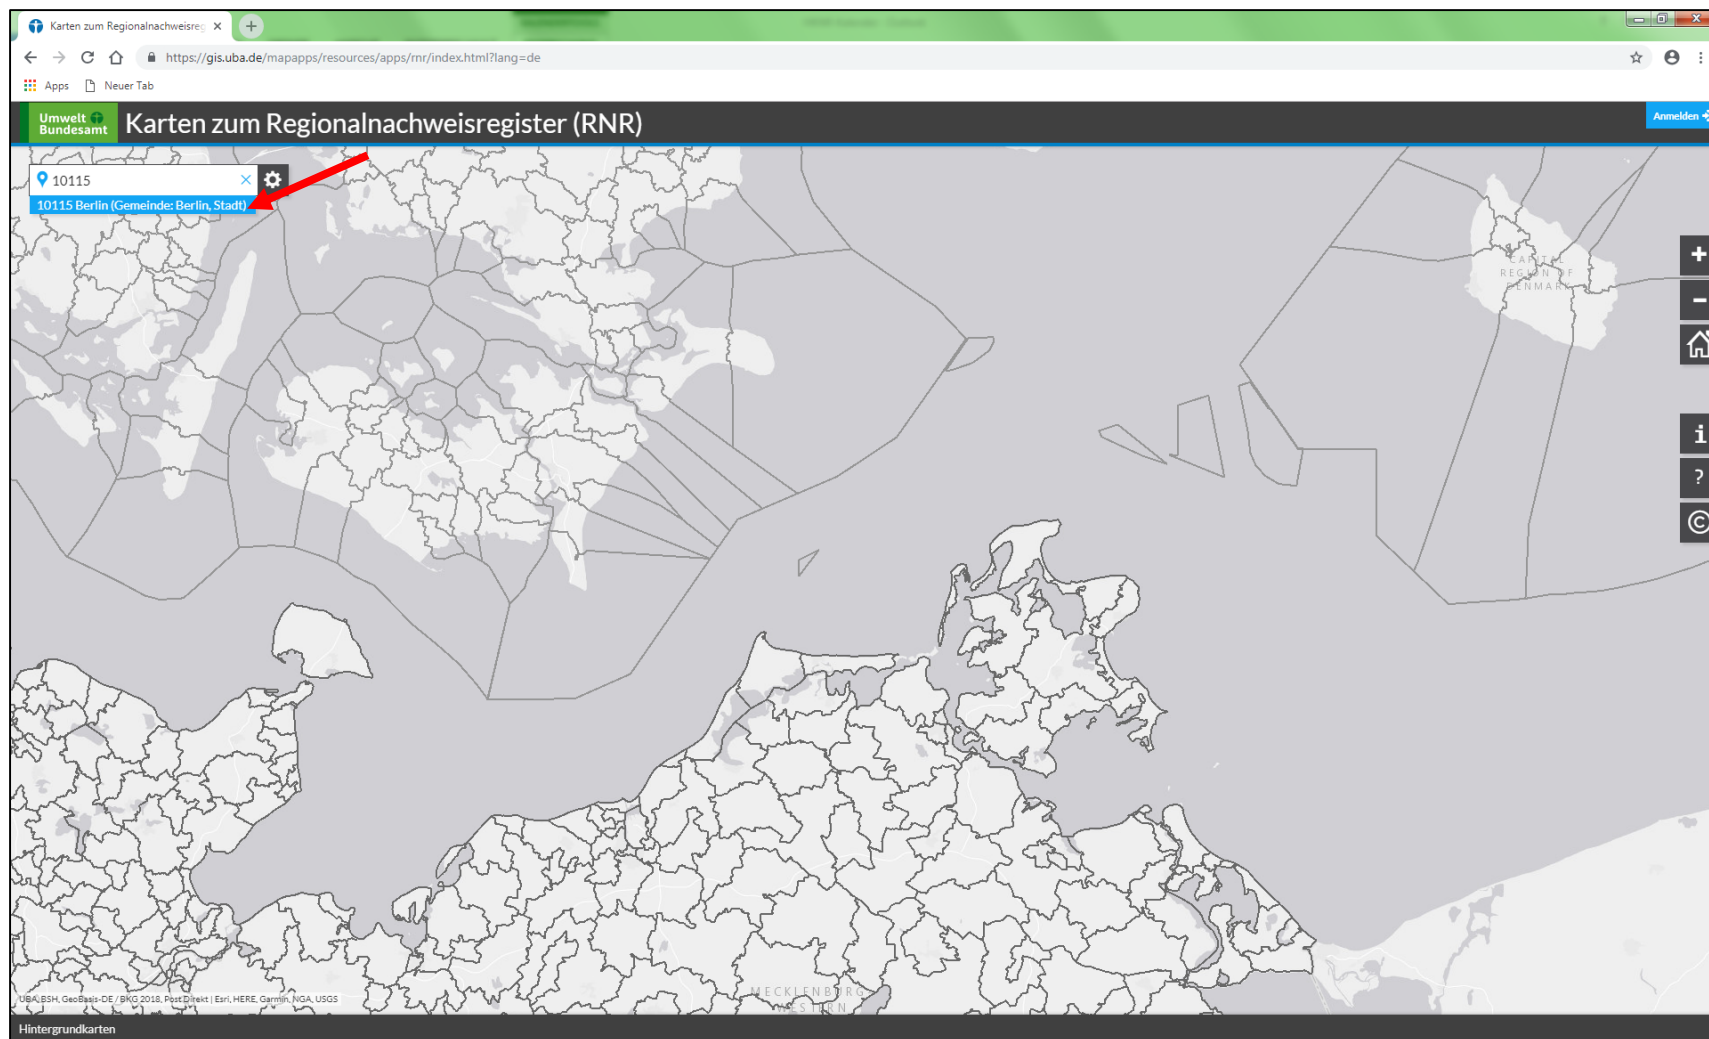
Karten zum Regionalnachweisreg ×

https://gis.uba.de/mapapps/resources/apps/rnr/index.html?lang=de

Apps Neuer Tab

Umwelt Bundesamt Karten zum Regionalnachweisregister (RNR)

Anmelden

10115

10115 Berlin (Gemeinde: Berlin, Stadt)

CAPITAL REGION OF DENMARK

+

-

i

?

©

MECKLENBURG WESTERN

UBA, BSH, GeoBasis-DE / BKG 2018, Post Direkt | Esri, HERE, Garmin, NGA, USGS

Hintergrundkarten